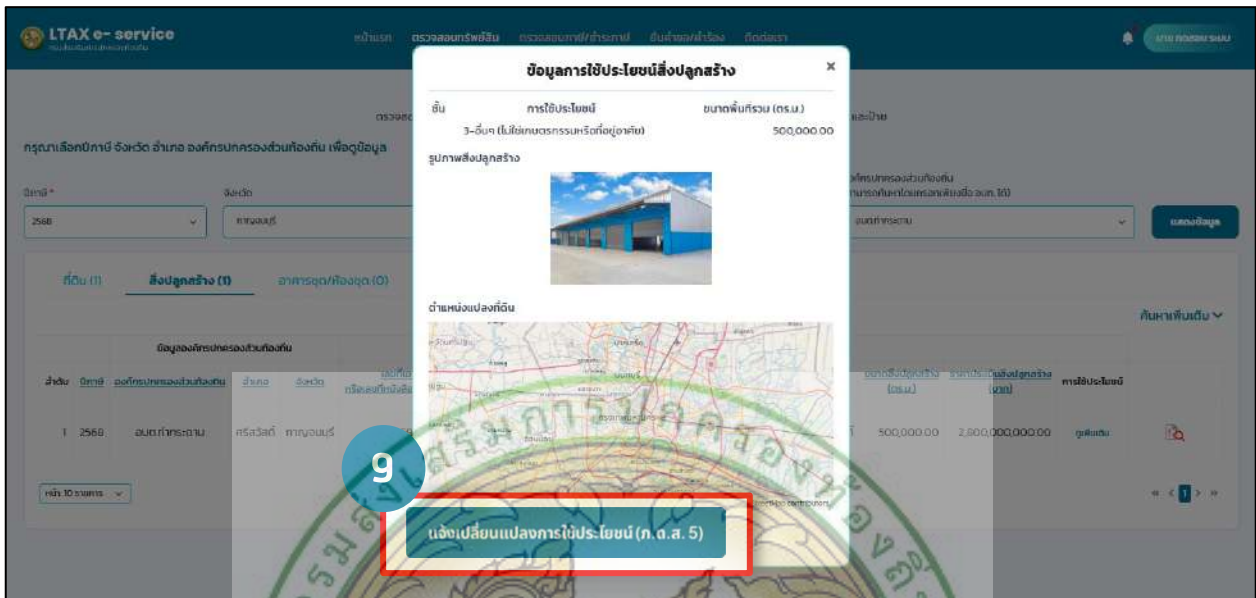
LTAX e- service

หน้าแรก ตรวจสอบทรัพย์สิน ตรวจสอบภาษี/ชำระภาษี ยื่นคำขอ/คำร้อง ติดต่อเรา

กรุณาเลือกปีภาษี จังหวัด อำเภอ องค์กรปกครองส่วนท้องถิ่น เพื่อดูข้อมูล

ปีภาษี *
2568

จังหวัด
กาญจนบุรี

องค์กรปกครองส่วนท้องถิ่น
อบต.ท่ากระดาน

แสดงข้อมูล

ที่ดิน (1) สิ่งปลูกสร้าง (1) อาคารชุด/ห้องชุด (0)

ค้นหาเพิ่มเติม

ข้อมูลองค์กรปกครองส่วนท้องถิ่น

| ลำดับ | ปีภาษี | องค์กรปกครองส่วนท้องถิ่น | อำเภอ | จังหวัด | | ขนาดพื้นที่ (ตร.ม.) | ราคาประเมินสิ่งปลูกสร้าง (บาท) | การใช้ประโยชน์ | |
|---|---|---|---|---|---|---|---|---|---|
| 1 | 2568 | อบต.ท่ากระดาน | ศรีสวัสดิ์ | กาญจนบุรี | | 500,000.00 | 2,000,000,000.00 | ดูเพิ่มเติม | |

หน้า 10 รายการ

ข้อมูลการใช้ประโยชน์สิ่งปลูกสร้าง ×

| ชั้น | การใช้ประโยชน์ | ขนาดพื้นที่รวม (ตร.ม.) |
|---|---|---|
| | 3-อื่นๆ (ไม่ใช่เกษตรกรรมหรือที่อยู่อาศัย) | 500,000.00 |

รูปภาพสิ่งปลูกสร้าง

ตำแหน่งแปลงที่ดิน

9

แจ้งเปลี่ยนแปลงการใช้ประโยชน์ (ภ.ด.ส. 5)